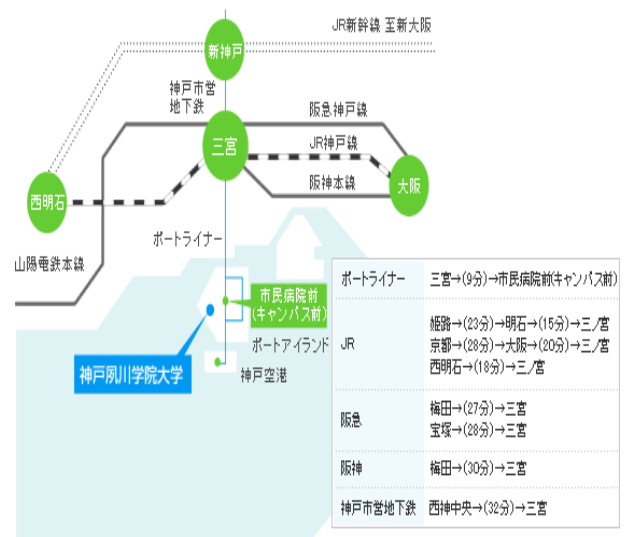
JR新幹線 至新大阪

新神戸

神戸市営地下鉄

阪急神戸線

三宮

JR神戸線

阪神本線

大阪

西明石

山陽電鉄本線

ポートライナー

市民病院前
(キャンパス前)

ポートアイランド

神戸夙川学院大学

神戸空港

| ポートライナー | 三宮→(9分)→市民病院前(キャンパス前) |
|---|---|
| JR | 姫路→(23分)→明石→(15分)→三ノ宮<br>京都→(28分)→大阪→(20分)→三ノ宮<br>西明石→(18分)→三ノ宮 |
| 阪急 | 梅田→(27分)→三宮<br>宝塚→(28分)→三宮 |
| 阪神 | 梅田→(30分)→三宮 |
| 神戸市営地下鉄 | 西神中央→(32分)→三宮 |